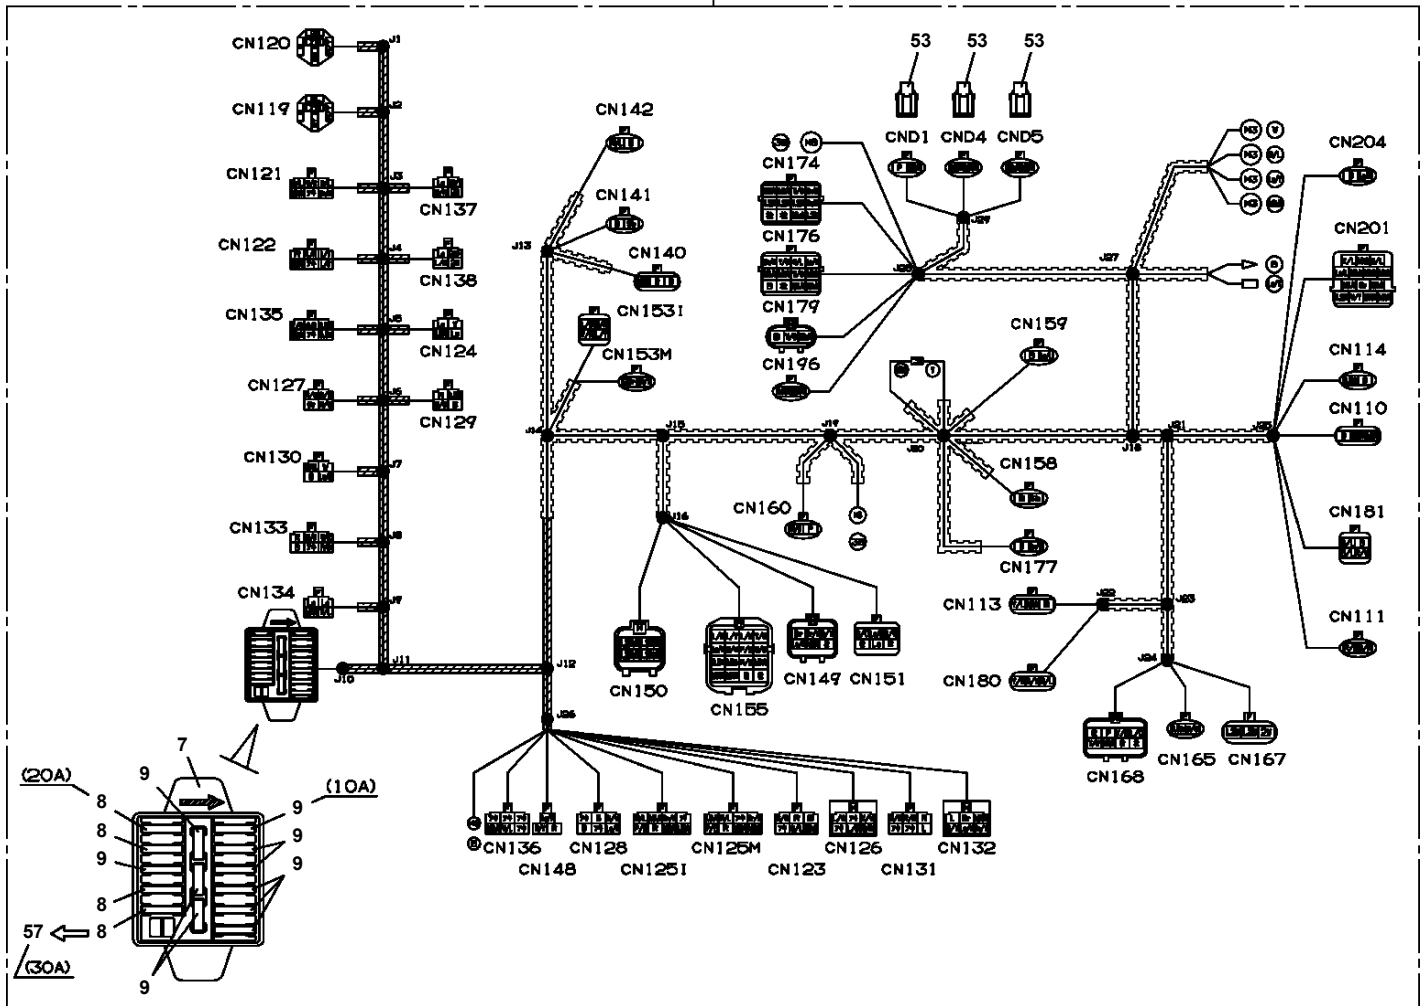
CN120
CN119
CN121
CN137
CN122
CN138
CN135
CN124
CN127
CN129
CN130
CN133
CN134
J1
J2
J3
J4
J6
J5
J7
J8
J9
J11
J10
CN142
CN141
CN140
J13
CN153I
CN153M
J14
J12
J25
53
53
53
CND1
CND4
CND5
CN174
CN176
CN179
CN196
CN159
J15
J16
J17
CN160
CN158
CN177
CN150
CN155
CN149
CN151
CN204
CN201
CN114
CN110
CN181
CN111
J27
J18
J21
CN113
CN180
J22
J23
J24
CN168
CN165
CN167
7
9
(20A)
8
8
9
8
57
8
(30A)
9
9
(10A)
9
9
9
CN136
CN148
CN128
CN125I
CN125M
CN123
CN126
CN131
CN132